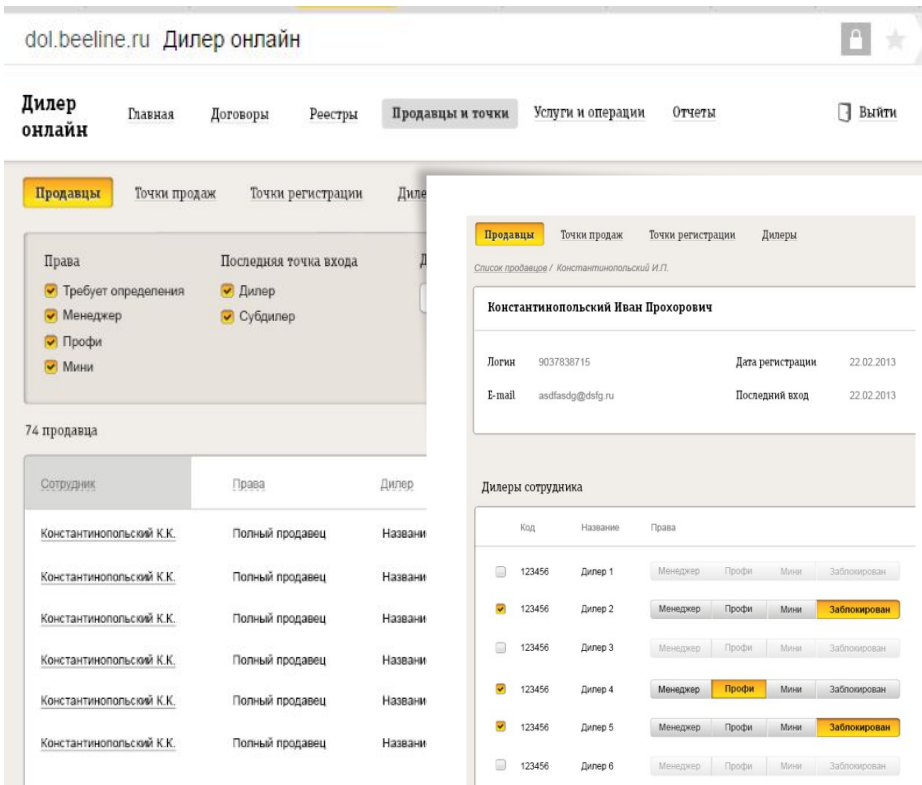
dol.beeline.ru Дилер онлайн

Дилер онлайн

Главная Договоры Реестры Продавцы и точки Услуги и операции Отчеты Выйти

Продавцы Точки продаж Точки регистрации Дил

Права
Требует определения
Менеджер
Профи
Мини

Последняя точка входа
Дилер
Субдилер

74 продавца

| Сотрудник | Права | Дилер |
|---|---|---|
| Константинопольский К.К. | Полный продавец | Названи |
| Константинопольский К.К. | Полный продавец | Названи |
| Константинопольский К.К. | Полный продавец | Названи |
| Константинопольский К.К. | Полный продавец | Названи |
| Константинопольский К.К. | Полный продавец | Названи |
| Константинопольский К.К. | Полный продавец | Названи |

Продавцы Точки продаж Точки регистрации Дилеры

Список продавцов / Константинопольский И.П.

Константинопольский Иван Прохорович

Логин 9037838715
E-mail asdfasdg@dsfg.ru
Дата регистрации 22.02.2013
Последний вход 22.02.2013

Дилеры сотрудника

| | Код | Название | Права |
|---|---|---|---|
| | 123456 | Дилер 1 | Менеджер Профи Мини Заблокирован |
| | 123456 | Дилер 2 | Менеджер Профи Мини Заблокирован |
| | 123456 | Дилер 3 | Менеджер Профи Мини Заблокирован |
| | 123456 | Дилер 4 | Менеджер Профи Мини Заблокирован |
| | 123456 | Дилер 5 | Менеджер Профи Мини Заблокирован |
| | 123456 | Дилер 6 | Менеджер Профи Мини Заблокирован |